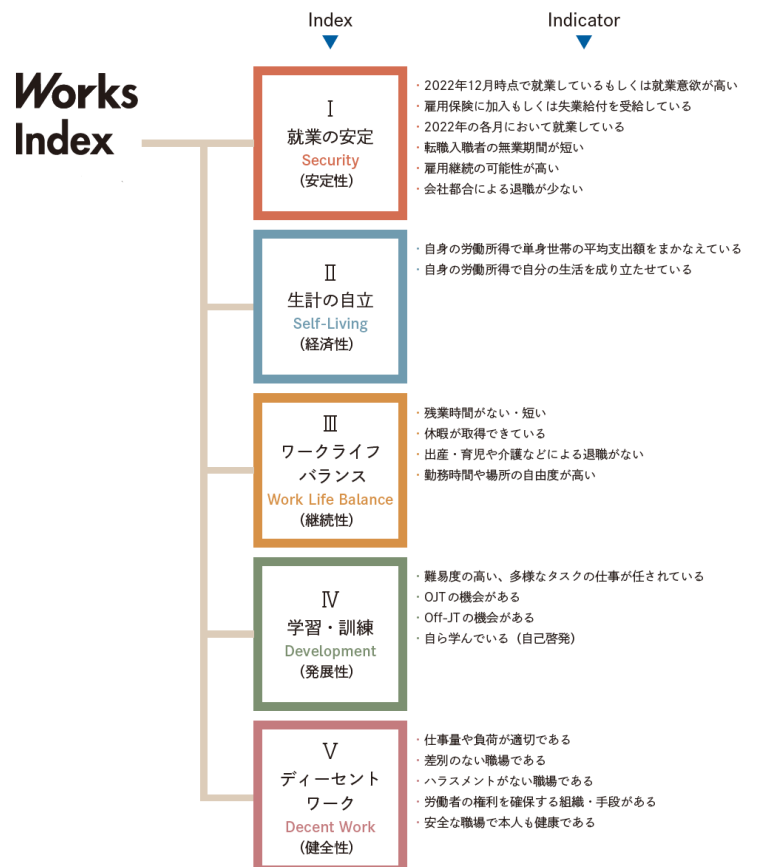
Index

Indicator

Works Index

Ⅰ
就業の安定
Security
(安定性)

・2022年12月時点で就業しているもしくは就業意欲が高い
・雇用保険に加入もしくは失業給付を受給している
・2022年の各月において就業している
・転職入職者の無業期間が短い
・雇用継続の可能性が高い
・会社都合による退職が少ない

Ⅱ
生計の自立
Self-Living
(経済性)

・自身の労働所得で単身世帯の平均支出額をまかなえている
・自身の労働所得で自分の生活を成り立たせている

Ⅲ
ワークライフバランス
Work Life Balance
(継続性)

・残業時間がない・短い
・休暇が取得できている
・出産・育児や介護などによる退職がない
・勤務時間や場所の自由度が高い

Ⅳ
学習・訓練
Development
(発展性)

・難易度の高い、多様なタスクの仕事が任されている
・OJTの機会がある
・Off-JTの機会がある
・自ら学んでいる(自己啓発)

Ⅴ
ディーセントワーク
Decent Work
(健全性)

・仕事量や負荷が適切である
・差別のない職場である
・ハラスメントがない職場である
・労働者の権利を確保する組織・手段がある
・安全な職場で本人も健康である